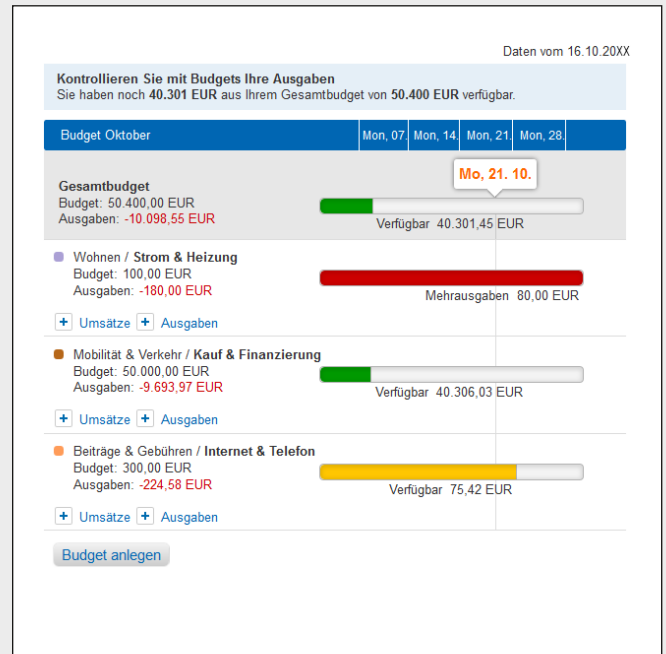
Daten vom 16.10.20XX

**Kontrollieren Sie mit Budgets Ihre Ausgaben**
Sie haben noch **40.301 EUR** aus Ihrem Gesamtbudget von **50.400 EUR** verfügbar.

Budget Oktober | Mon, 07. | Mon, 14. | Mon, 21. | Mon, 28.

Mo, 21. 10.

**Gesamtbudget**
Budget: 50.400,00 EUR
Ausgaben: -10.098,55 EUR
Verfügbar 40.301,45 EUR

Wohnen / **Strom & Heizung**
Budget: 100,00 EUR
Ausgaben: -180,00 EUR
Mehrausgaben 80,00 EUR
+ Umsätze + Ausgaben

Mobilität & Verkehr / **Kauf & Finanzierung**
Budget: 50.000,00 EUR
Ausgaben: -9.693,97 EUR
Verfügbar 40.306,03 EUR
+ Umsätze + Ausgaben

Beiträge & Gebühren / **Internet & Telefon**
Budget: 300,00 EUR
Ausgaben: -224,58 EUR
Verfügbar 75,42 EUR
+ Umsätze + Ausgaben

Budget anlegen